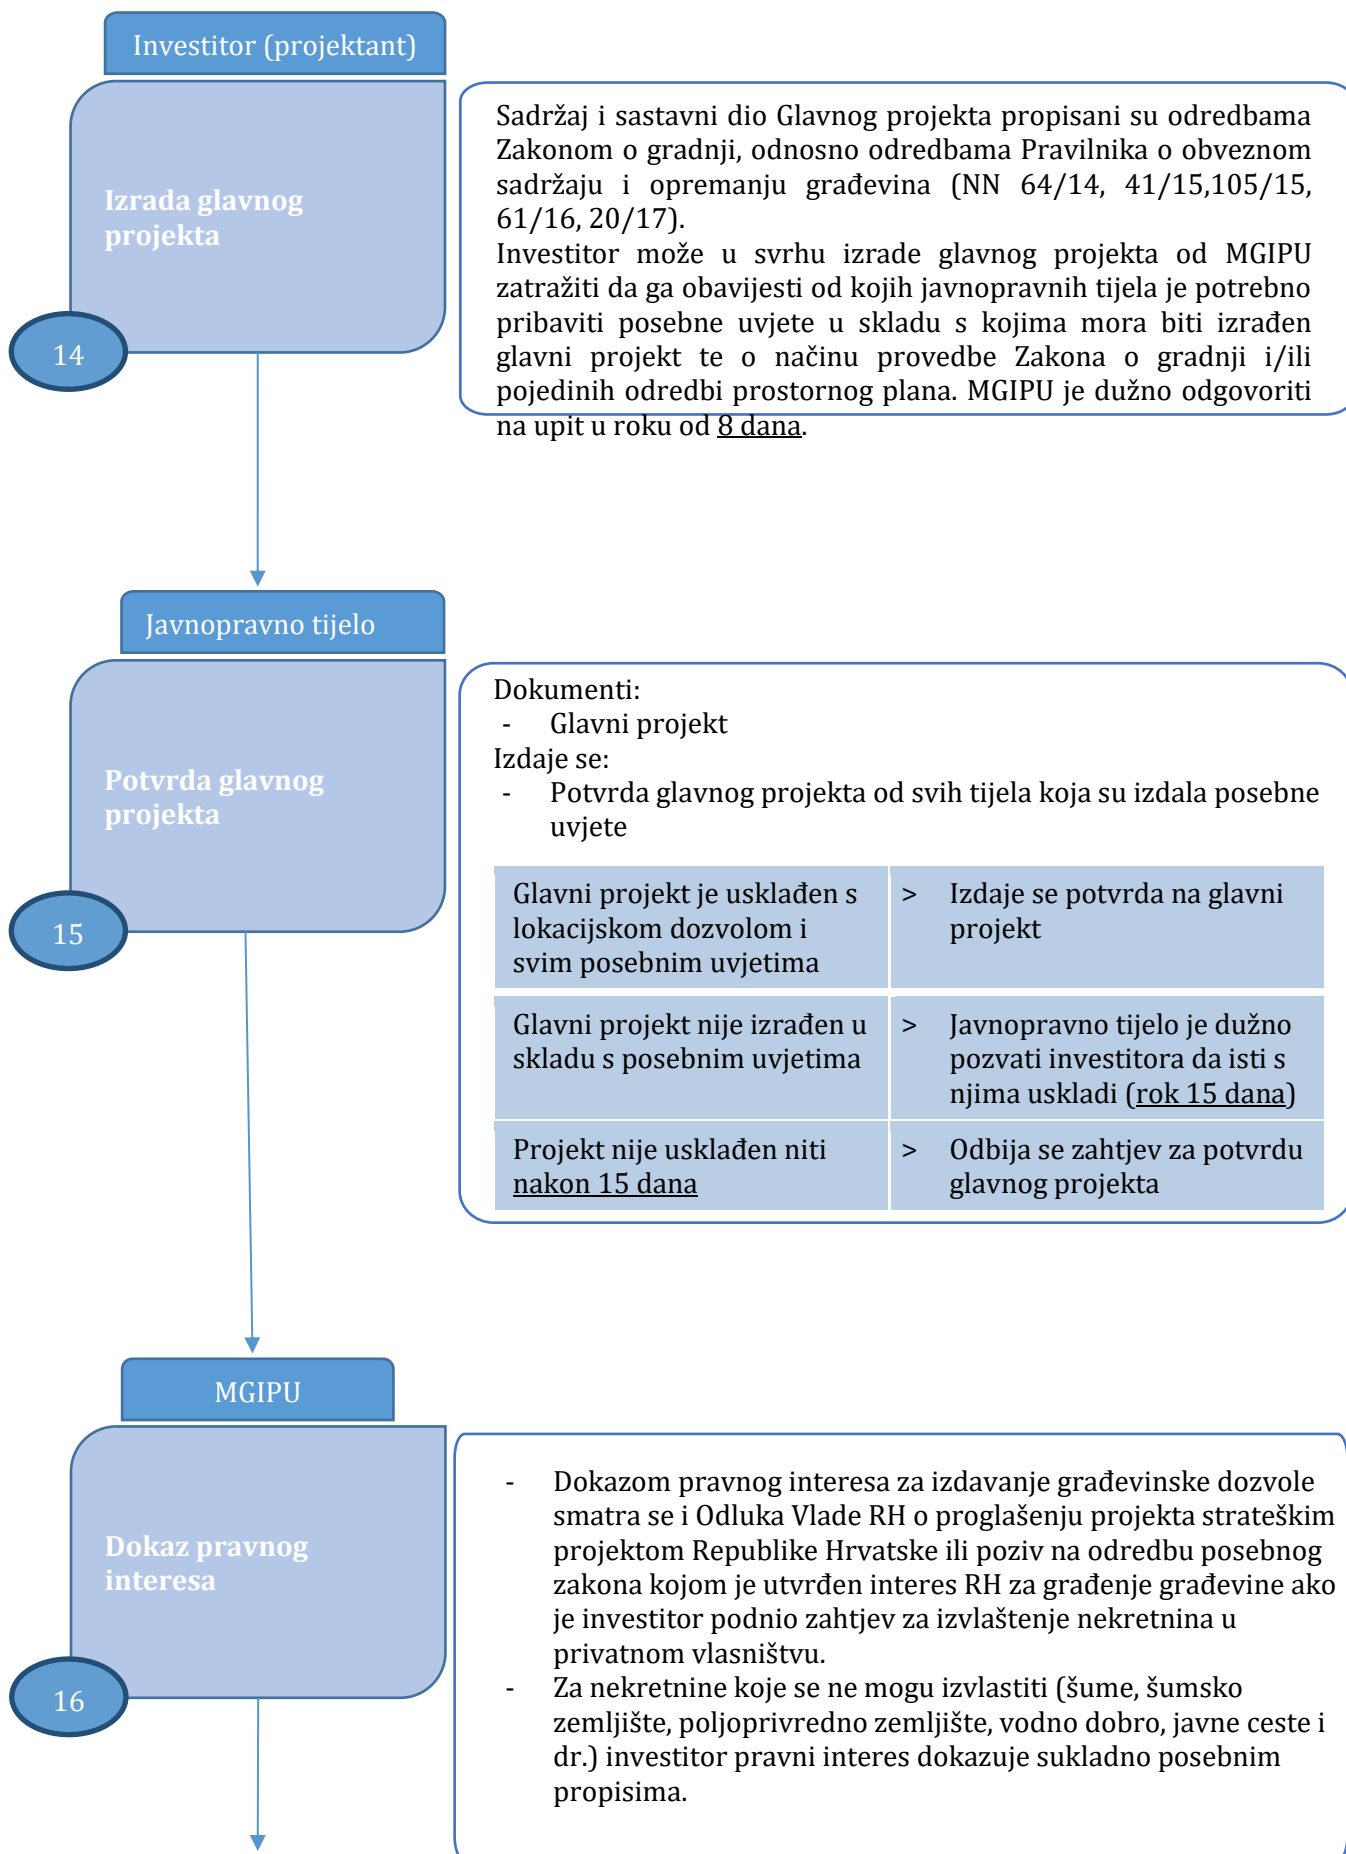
Investitor (projektant)

Izrada glavnog projekta

14

Sadržaj i sastavni dio Glavnog projekta propisani su odredbama Zakonom o gradnji, odnosno odredbama Pravilnika o obveznom sadržaju i opremanju građevina (NN 64/14, 41/15,105/15, 61/16, 20/17).
Investitor može u svrhu izrade glavnog projekta od MGIPU zatražiti da ga obavijesti od kojih javnopravnih tijela je potrebno pribaviti posebne uvjete u skladu s kojima mora biti izrađen glavni projekt te o načinu provedbe Zakona o gradnji i/ili pojedinih odredbi prostornog plana. MGIPU je dužno odgovoriti na upit u roku od 8 dana.

Javnopravno tijelo

Potvrda glavnog projekta

15

Dokumenti:
- Glavni projekt
Izdaje se:
- Potvrda glavnog projekta od svih tijela koja su izdala posebne uvjete

| Glavni projekt je usklađen s lokacijskom dozvolom i svim posebnim uvjetima | > Izdaje se potvrda na glavni projekt |
|---|---|
| Glavni projekt nije izrađen u skladu s posebnim uvjetima | > Javnopravno tijelo je dužno pozvati investitora da isti s njima uskladi (rok 15 dana) |
| Projekt nije usklađen niti nakon 15 dana | > Odbija se zahtjev za potvrdu glavnog projekta |

MGIPU

Dokaz pravnog interesa

16

- Dokazom pravnog interesa za izdavanje građevinske dozvole smatra se i Odluka Vlade RH o proglašenju projekta strateškim projektom Republike Hrvatske ili poziv na odredbu posebnog zakona kojom je utvrđen interes RH za građenje građevine ako je investitor podnio zahtjev za izvlaštenje nekretnina u privatnom vlasništvu.
- Za nekretnine koje se ne mogu izvlastiti (šume, šumsko zemljište, poljoprivredno zemljište, vodno dobro, javne ceste i dr.) investitor pravni interes dokazuje sukladno posebnim propisima.